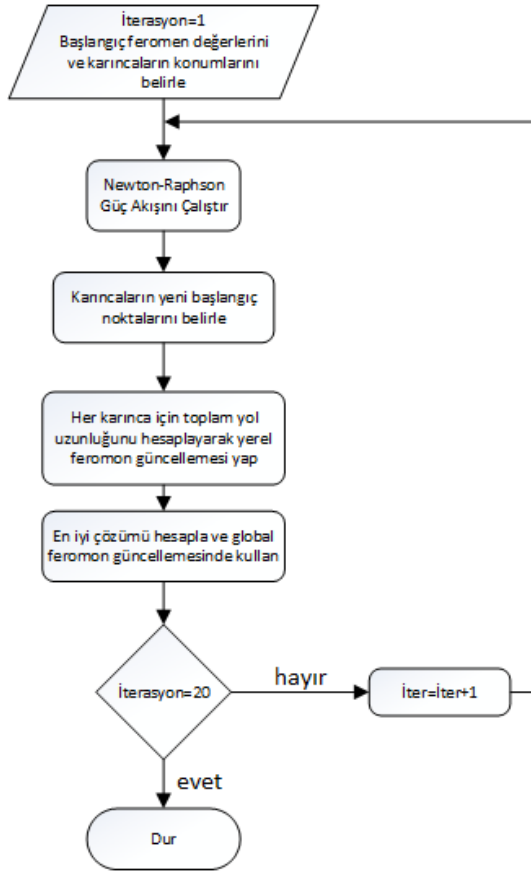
İterasyon=1
Başlangıç feromen değerlerini ve karıncaların konumlarını belirle

Newton-Raphson Güç Akışını Çalıştır

Karıncaların yeni başlangıç noktalarını belirle

Her karınca için toplam yol uzunluğunu hesaplayarak yerel feromon güncellemesi yap

En iyi çözümü hesapla ve global feromon güncellemesinde kullan

İterasyon=20

hayır

İter=İter+1

evet

Dur